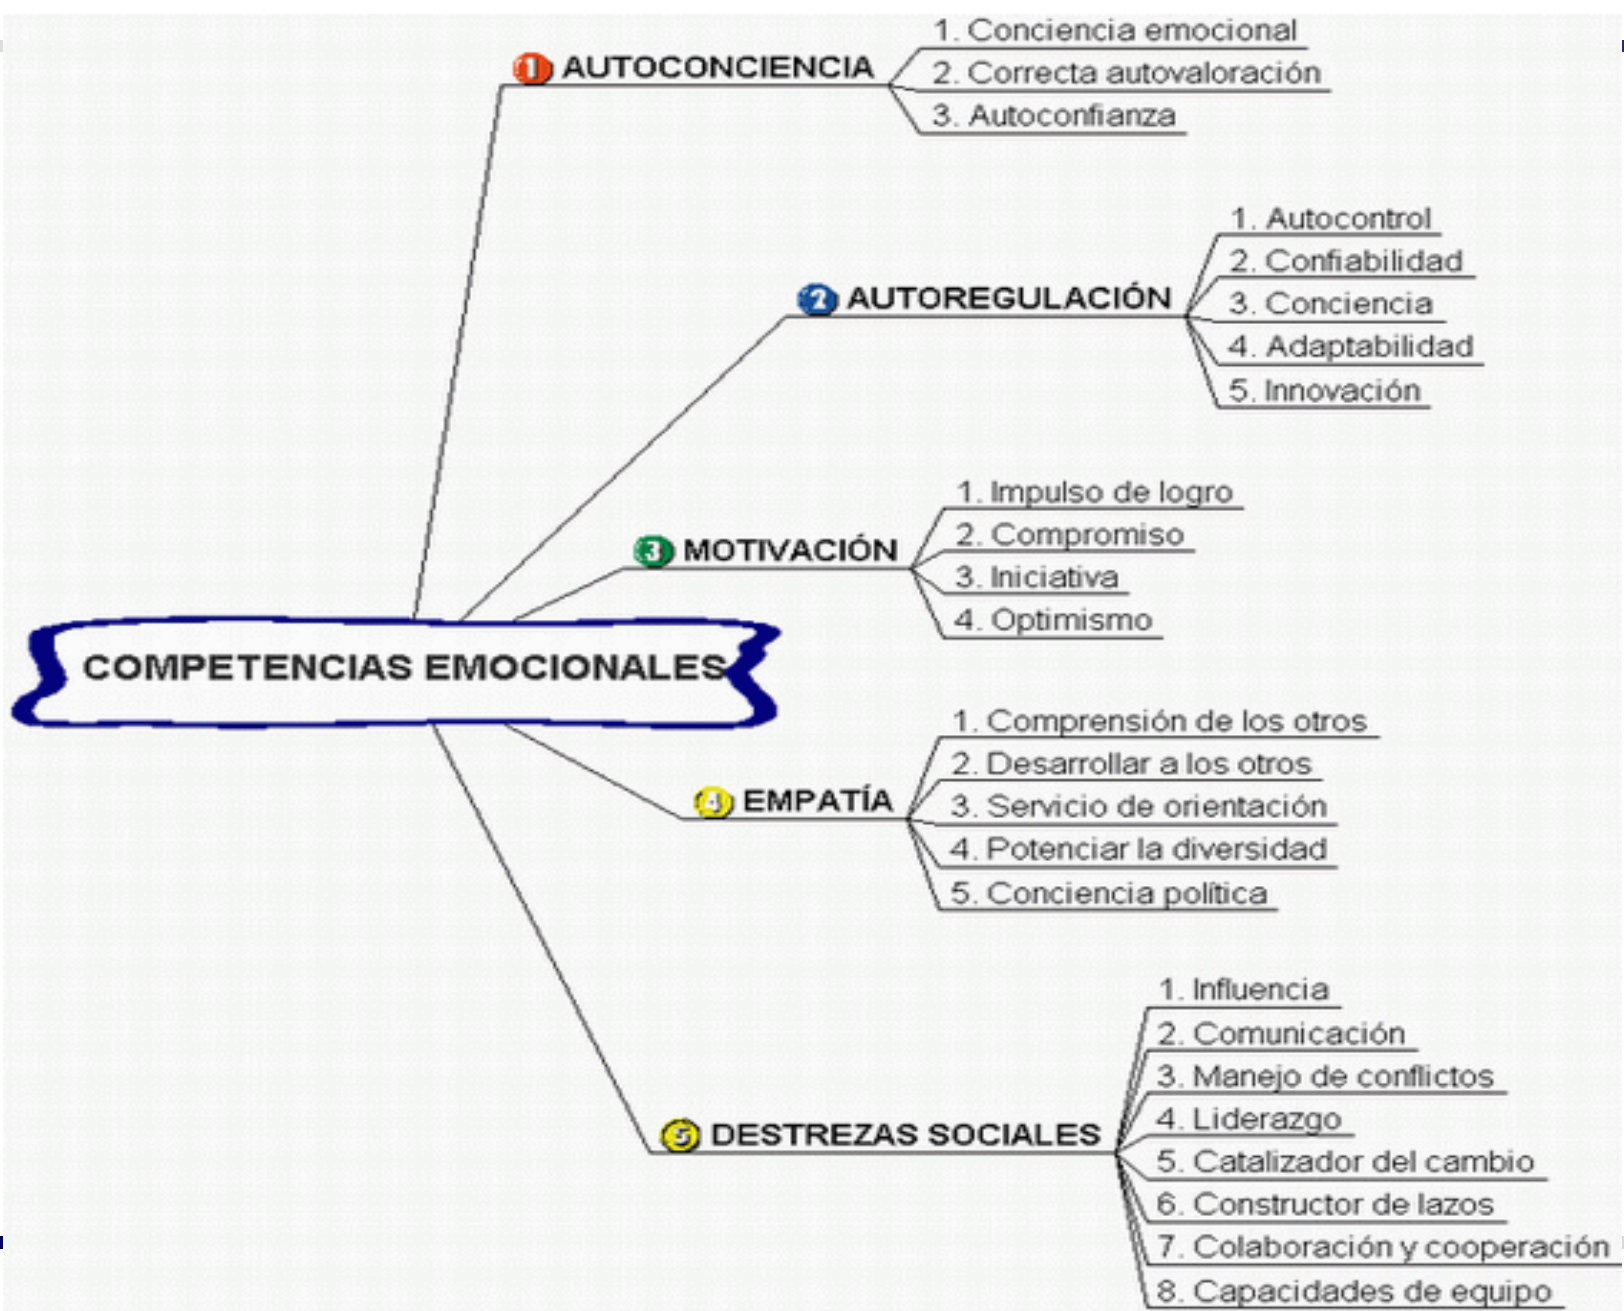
COMPETENCIAS EMOCIONALES

1 AUTOCONCIENCIA
1. Conciencia emocional
2. Correcta autovaloración
3. Autoconfianza

2 AUTOREGULACIÓN
1. Autocontrol
2. Confiabilidad
3. Conciencia
4. Adaptabilidad
5. Innovación

3 MOTIVACIÓN
1. Impulso de logro
2. Compromiso
3. Iniciativa
4. Optimismo

4 EMPATÍA
1. Comprensión de los otros
2. Desarrollar a los otros
3. Servicio de orientación
4. Potenciar la diversidad
5. Conciencia política

5 DESTREZAS SOCIALES
1. Influencia
2. Comunicación
3. Manejo de conflictos
4. Liderazgo
5. Catalizador del cambio
6. Constructor de lazos
7. Colaboración y cooperación
8. Capacidades de equipo